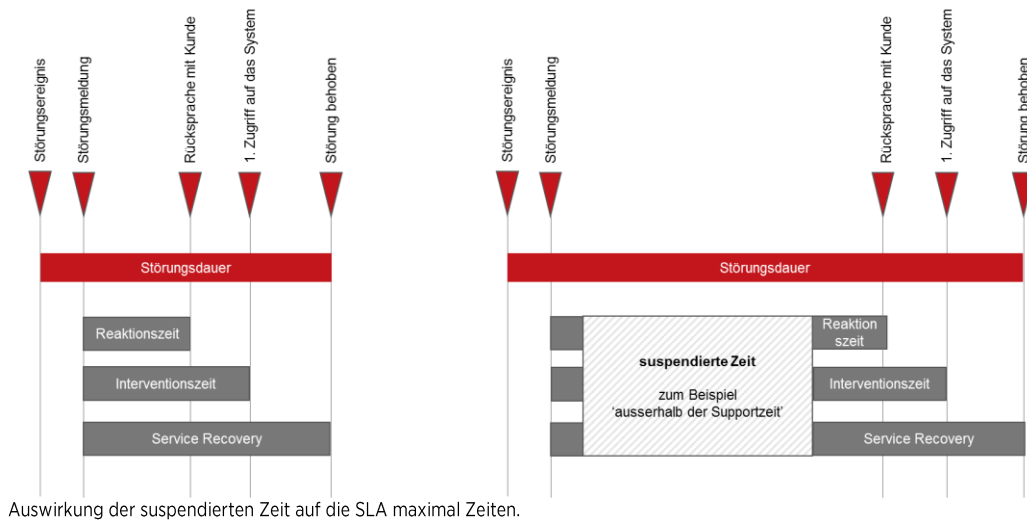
Störungsereignis
Störungsmeldung
Rücksprache mit Kunde
1. Zugriff auf das System
Störung behoben

Störungsdauer

Reaktionszeit

Interventionszeit

Service Recovery

Störungsereignis
Störungsmeldung
Rücksprache mit Kunde
1. Zugriff auf das System
Störung behoben

Störungsdauer

suspendierte Zeit

zum Beispiel
'ausserhalb der Supportzeit'

Reaktion szeit

Interventionszeit

Service Recovery

Auswirkung der suspendierten Zeit auf die SLA maximal Zeiten.